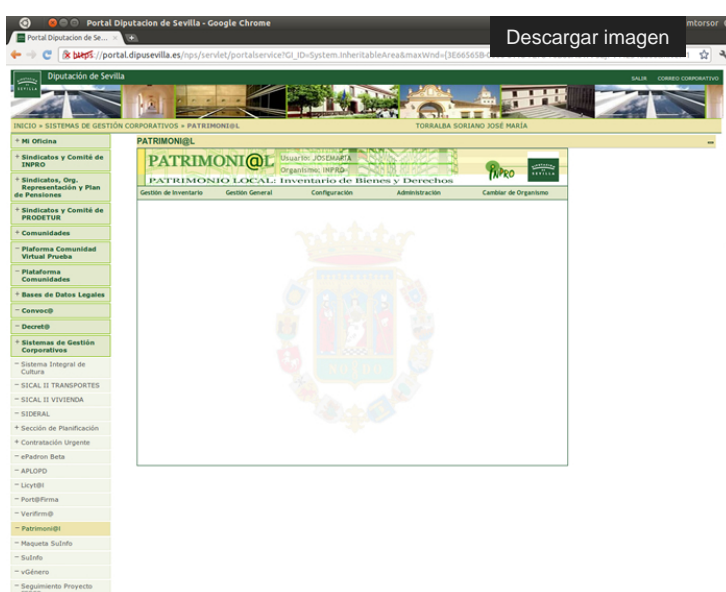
Portal Diputacion de Sevilla - Google Chrome
mtorsor
Portal Diputacion de Se...
Descargar imagen
https://portal.dipusevilla.es/nps/servlet/portalservice?GI_ID=System.InheritableArea&maxWnd=[3E66565B
Diputación de Sevilla
SEVILLA
SALIR CORREO CORPORATIVO
INICIO » SISTEMAS DE GESTIÓN CORPORATIVOS » PATRIMONI@L
TORRALBA SORIANO JOSÉ MARÍA
PATRIMONI@L
+ Mi Oficina
+ Sindicatos y Comité de INPRO
+ Sindicatos, Org. Representación y Plan de Pensiones
+ Sindicatos y Comité de PRODETUR
+ Comunidades
− Plaforma Comunidad Virtual Prueba
− Plataforma Comunidades
+ Bases de Datos Legales
− Convoc@
− Decret@
+ Sistemas de Gestión Corporativos
− Sistema Integral de Cultura
− SICAL II TRANSPORTES
− SICAL II VIVIENDA
− SIDERAL
+ Sección de Planificación
+ Contratación Urgente
− ePadron Beta
− APLOPD
− Licyt@l
− Port@Firma
− Verifirm@
− Patrimoni@l
− Maqueta SuInfo
− SuInfo
− vGénero
− Seguimiento Proyecto
PATRIMONI@L
Usuario: JOSEMARIA
Organismo: INPRO
INPRO
SEVILLA
PATRIMONIO LOCAL: Inventario de Bienes y Derechos
Gestión de Inventario
Gestión General
Configuración
Administración
Cambiar de Organismo